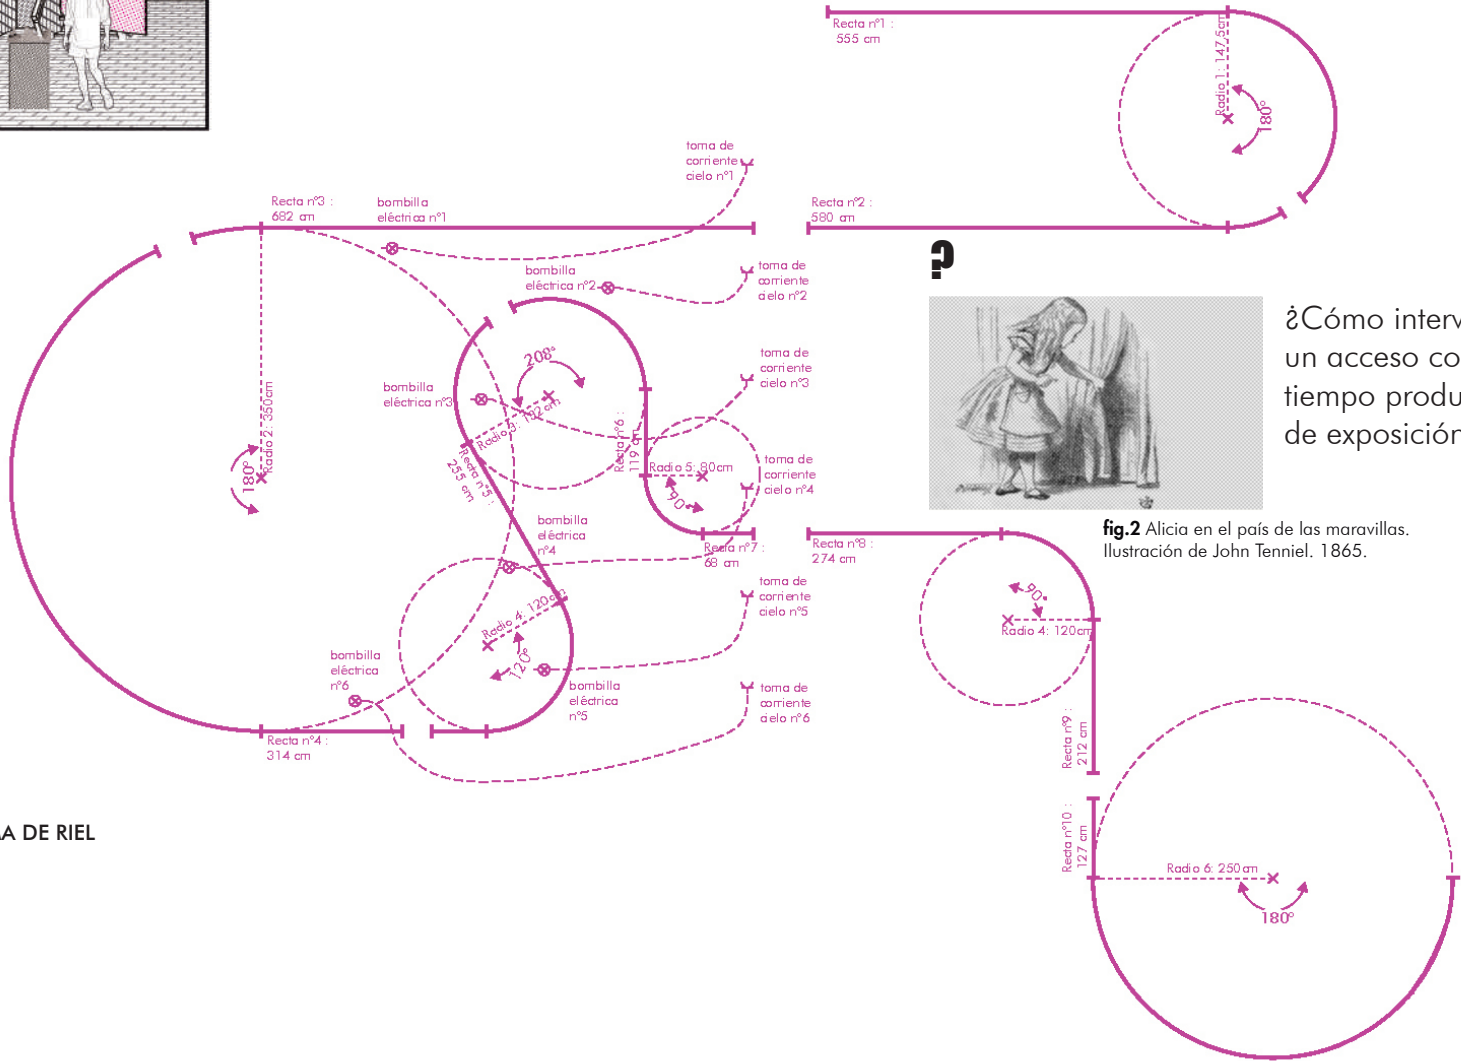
Recta nº1 : 555 cm

Radio 1: 147,5cm

180º

toma de corriente cielo nº1

Recta nº3 : 682 cm

bombilla eléctrica nº1

Recta nº2 : 580 cm

bombilla eléctrica nº2

toma de corriente cielo nº2

?

¿Cómo interv
un acceso co
tiempo produ
de exposición

208º

bombilla eléctrica nº3

Radio 3: 102 cm

toma de corriente cielo nº3

Radio 2: 350cm

180º

Recta nº6 : 119 cm

Recta nº5 : 253 cm

Radio 5: 80cm

90º

toma de corriente cielo nº4

fig.2 Alicia en el país de las maravillas. Ilustración de John Tenniel. 1865.

bombilla eléctrica nº4

Recta nº7 : 68 cm

Recta nº8 : 274 cm

90º

Radio 4: 120cm

toma de corriente cielo nº5

Radio 4: 120cm

120º

bombilla eléctrica nº6

bombilla eléctrica nº5

toma de corriente cielo nº6

Recta nº9 : 212 cm

Recta nº4 : 314 cm

A DE RIEL

Recta nº10 : 127 cm

Radio 6: 250 cm

180º